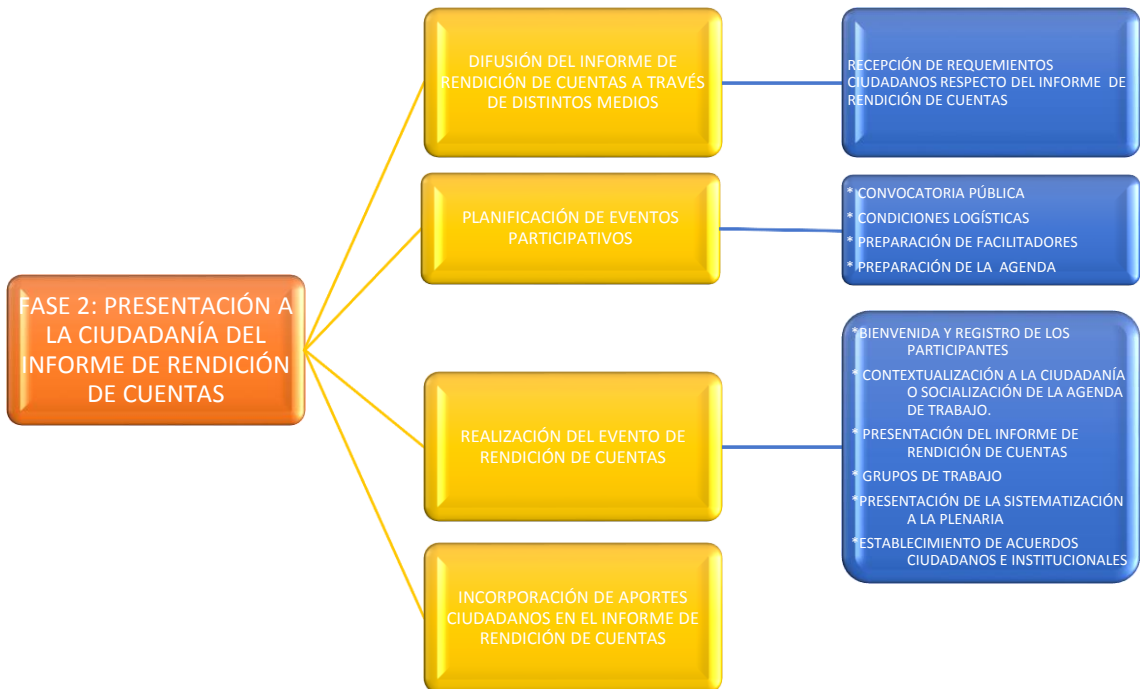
FASE 2: PRESENTACIÓN A LA CIUDADANÍA DEL INFORME DE RENDICIÓN DE CUENTAS

DIFUSIÓN DEL INFORME DE RENDICIÓN DE CUENTAS A TRAVÉS DE DISTINTOS MEDIOS

RECEPCIÓN DE REQUEMIENTOS CIUDADANOS RESPECTO DEL INFORME DE RENDICIÓN DE CUENTAS

PLANIFICACIÓN DE EVENTOS PARTICIPATIVOS

* CONVOCATORIA PÚBLICA
* CONDICIONES LOGÍSTICAS
* PREPARACIÓN DE FACILITADORES
* PREPARACIÓN DE LA AGENDA

REALIZACIÓN DEL EVENTO DE RENDICIÓN DE CUENTAS

*BIENVENIDA Y REGISTRO DE LOS PARTICIPANTES
* CONTEXTUALIZACIÓN A LA CIUDADANÍA O SOCIALIZACIÓN DE LA AGENDA DE TRABAJO.
* PRESENTACIÓN DEL INFORME DE RENDICIÓN DE CUENTAS
* GRUPOS DE TRABAJO
*PRESENTACIÓN DE LA SISTEMATIZACIÓN A LA PLENARIA
*ESTABLECIMIENTO DE ACUERDOS CIUDADANOS E INSTITUCIONALES

INCORPORACIÓN DE APORTES CIUDADANOS EN EL INFORME DE RENDICIÓN DE CUENTAS